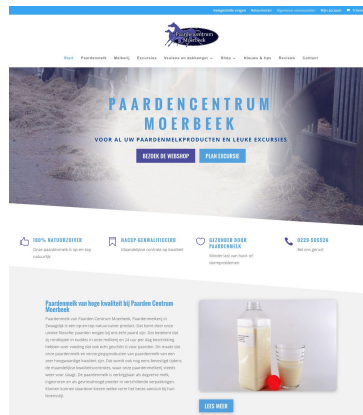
Veelgestelde vragen Bezorgkosten Algemene voorwaarden Mijn account

Paardencentrum Moerbeek

Shop Paardenmelk Melkerij Excursies Feesten en Verblijven Shop Nieuws & tips Reviews Contact

PAARDENCENTRUM MOERBEEK

VOOR AL UW PAARDENMELKPRODUCTEN EN LEUKE EXCURSIES

BEZOEK DE WEBSHOP PLAN EXCURSIE

100% NATUURZUIVER
Onze paardenmelk is op en top natuurlijk.

HACCP GEKWALIFICEERD
Kwaliteitsprod gericht op kwaliteit

GEZONDER DOOR PAARDENMELK
Werkt ook aan huid- of darmproblemen.

0229 555325
Bel ons gerust

Paardenmelk van hoge kwaliteit bij Paarden Centrum Moerbeek

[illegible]

LEES MEER